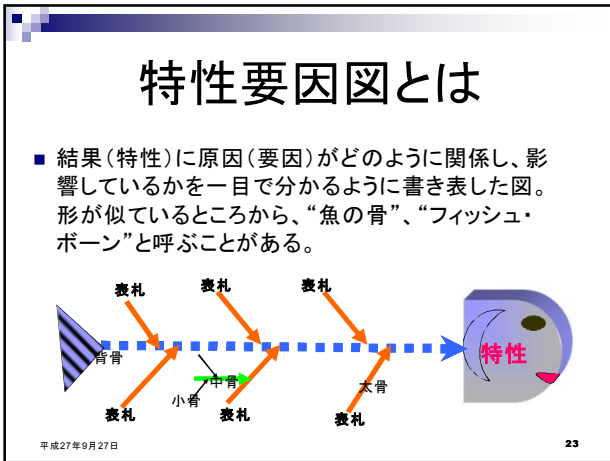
特性要因図とは

■ 結果（特性）に原因（要因）がどのように関係し、影響しているかを一目で分かるように書き表した図。形が似ているところから、“魚の骨”、“フィッシュ・ボーン”と呼ぶことがある。

表札
表札
表札
背骨
中骨
小骨
特性
大骨
表札
表札
表札

平成27年9月27日
23